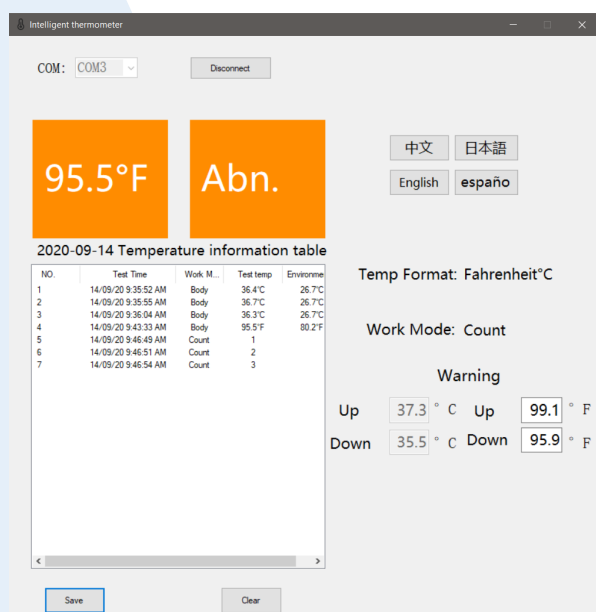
Intelligent thermometer

COM: COM3

Disconnect

95.5°F

Abn.

中文 日本語

English españo

2020-09-14 Temperature information table

| NO. | Test Time | Work M... | Test temp | Environme |
|---|---|---|---|---|
| 1 | 14/09/20 9:35:52 AM | Body | 36.4°C | 26.7°C |
| 2 | 14/09/20 9:35:55 AM | Body | 36.7°C | 26.7°C |
| 3 | 14/09/20 9:36:04 AM | Body | 36.3°C | 26.7°C |
| 4 | 14/09/20 9:43:33 AM | Body | 95.5°F | 80.2°F |
| 5 | 14/09/20 9:46:49 AM | Count | 1 | |
| 6 | 14/09/20 9:46:51 AM | Count | 2 | |
| 7 | 14/09/20 9:46:54 AM | Count | 3 | |

Temp Format: Fahrenheit°C

Work Mode: Count

Warning

Up 37.3 ° C Up 99.1 ° F

Down 35.5 ° C Down 95.9 ° F

Save

Clear